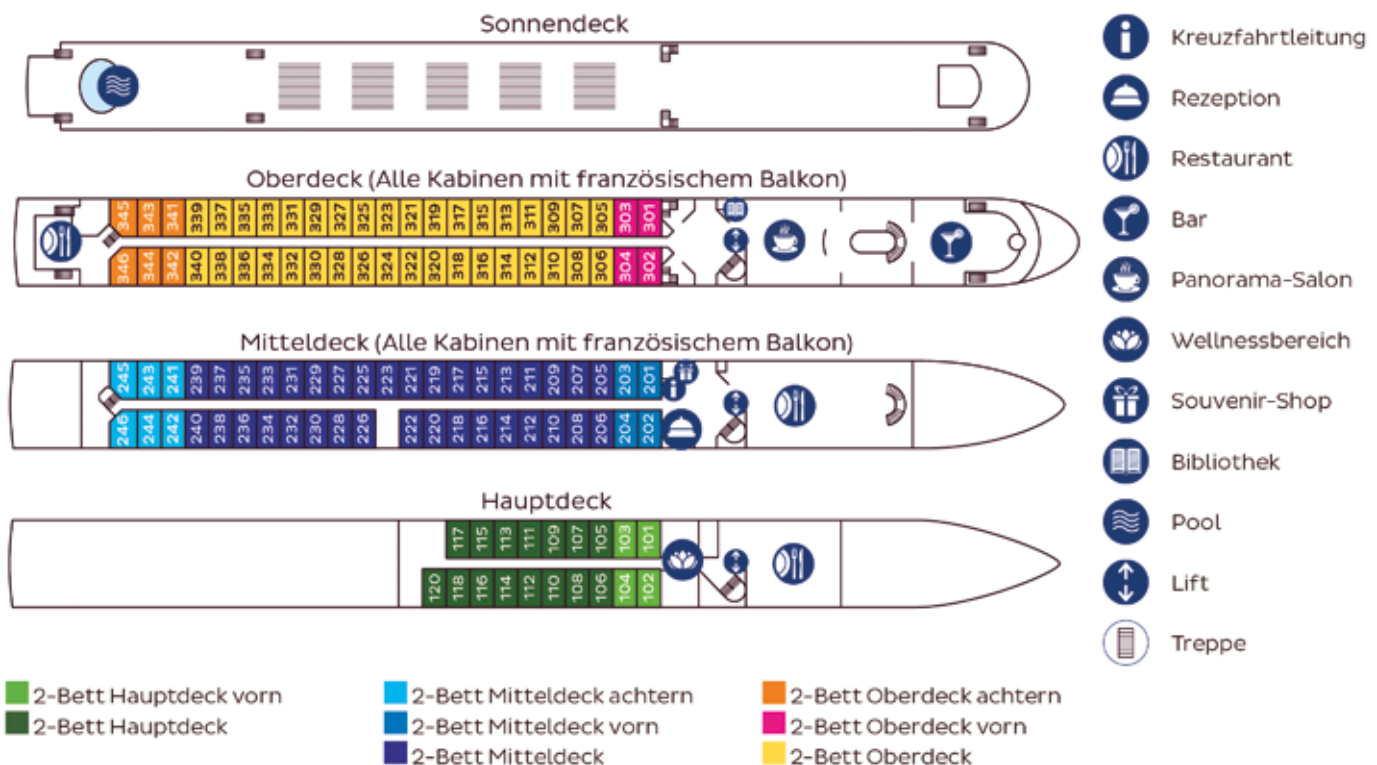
Sonnendeck

Oberdeck (Alle Kabinen mit französischem Balkon)

345 343 341 339 337 335 333 331 329 327 325 323 321 319 317 315 313 311 309 307 305 303 301

346 344 342 340 338 336 334 332 330 328 326 324 322 320 318 316 314 312 310 308 306 304 302

Mitteldeck (Alle Kabinen mit französischem Balkon)

245 243 241 239 237 235 233 231 229 227 225 223 221 219 217 215 213 211 209 207 205 203 201

246 244 242 240 238 236 234 232 230 228 226 222 220 218 216 214 212 210 208 206 204 202

Hauptdeck

117 115 113 111 109 107 105 103 101

120 118 116 114 112 110 108 106 104 102

Kreuzfahrtleitung
Rezeption
Restaurant
Bar
Panorama-Salon
Wellnessbereich
Souvenir-Shop
Bibliothek
Pool
Lift
Treppe

2-Bett Hauptdeck vorn
2-Bett Hauptdeck
2-Bett Mitteldeck achtern
2-Bett Mitteldeck vorn
2-Bett Mitteldeck
2-Bett Oberdeck achtern
2-Bett Oberdeck vorn
2-Bett Oberdeck